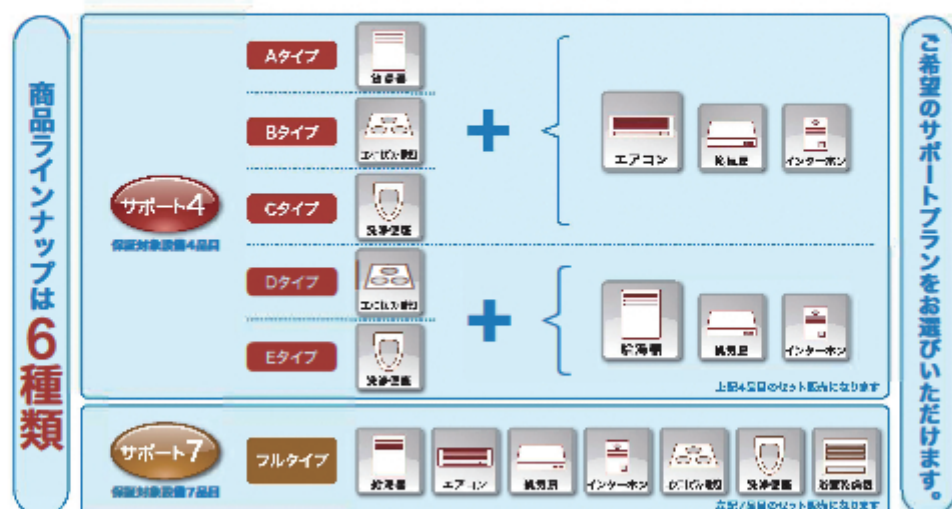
商品ラインナップは6種類

サポート4
保証対象設備4品目

Aタイプ
給湯器

Bタイプ
エコIH/ガス機器

Cタイプ
洗浄便座

エアコン
換気扇
インターホン

Dタイプ
エコIH/ガス機器

Eタイプ
洗浄便座

給湯器
換気扇
インターホン

上記4品目のセット販売になります

サポート7
保証対象設備7品目

フルタイプ
給湯器
エアコン
換気扇
インターホン
IH/ガス機器
洗浄便座
浴室乾燥機

上記7品目のセット販売になります

ご希望のサポートプランをお選びいただけます。